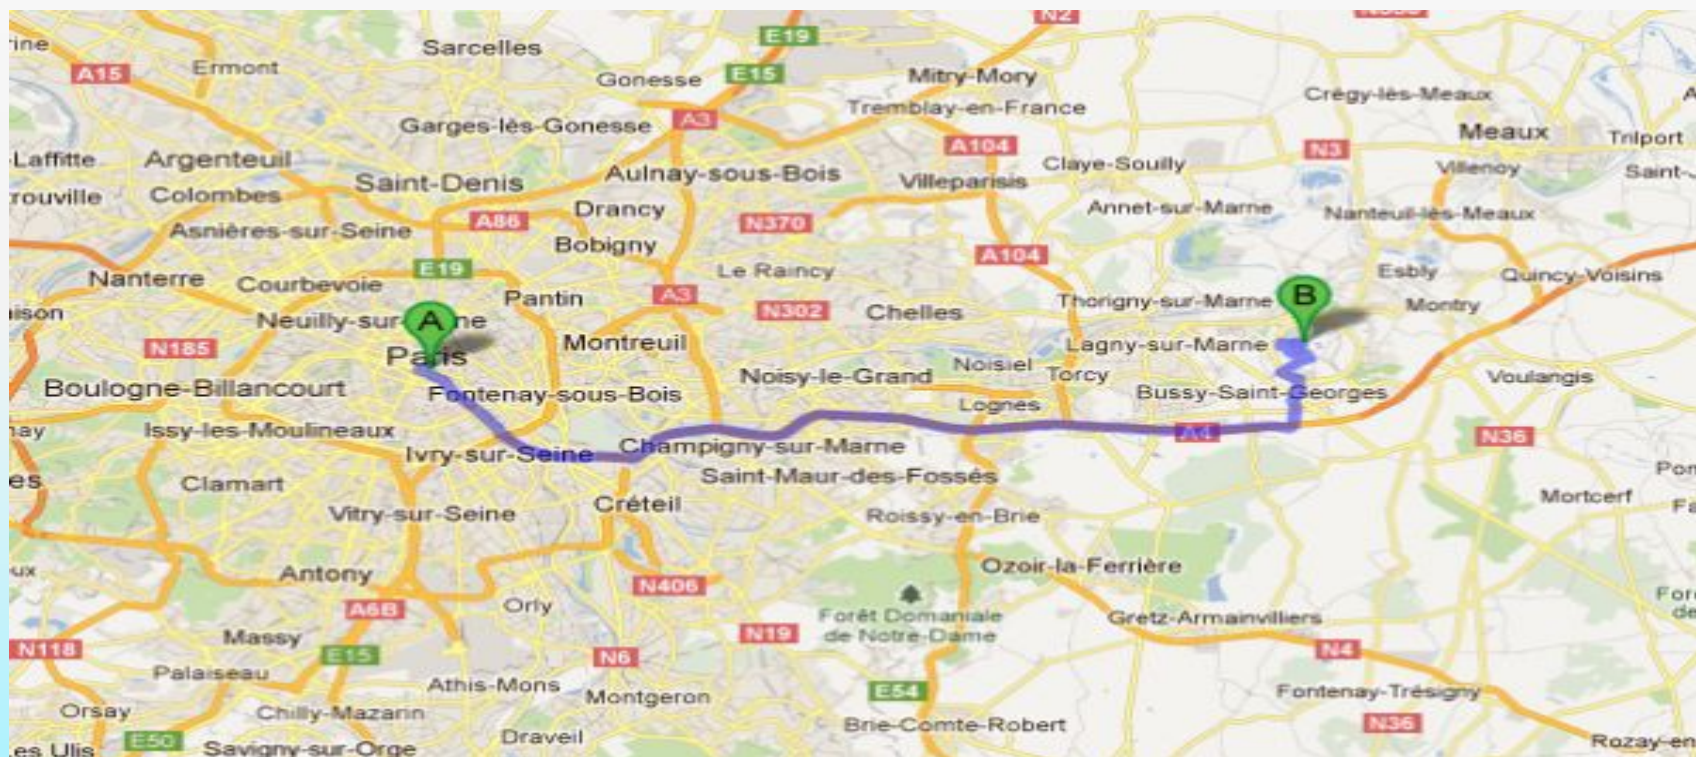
rine
A15
Ermont
Sarcelles
E19
Gonesse
E15
N2
Mitry-Mory
Tremblay-en-France
Crégy-lès-Meaux
Garges-lès-Gonesse
A3
Meaux
Trilport
Laffitte
Argenteuil
A104
N3
Villenoy
Saint-
Claye-Souilly
Saint-Denis
Aulnay-sous-Bois
Villeparisis
rouville
Colombes
Drancy
Annet-sur-Marne
Nanteuil-lès-Meaux
A86
N370
Asnières-sur-Seine
Bobigny
A104
E19
Le Raincy
Esbly
Quincy-Voisins
Nanterre
Courbevoie
Pantin
A3
Thorigny-sur-Marne
B
Montry
ison
N302
Chelles
Neuilly-sur A ne
N185
Montreuil
Lagny-sur-Marne
Paris
Noisiel
Torcy
Noisy-le-Grand
Voulangis
Boulogne-Billancourt
Fontenay-sous-Bois
Bussy-Saint-Georges
Lognes
A4
N36
ay
Issy-les-Moulineaux
Champigny-sur-Marne
Ivry-sur-Seine
Pon
es
Saint-Maur-des-Fossés
Clamart
Mortcerf
Créteil
Fa
Vitry-sur-Seine
Roissy-en-Brie
ux
Ozoir-la-Ferrière
Antony
N406
Orly
For
A6B
Forêt Domaniale de Notre-Dame
Gretz-Armainvilliers
de
Massy
N19
N118
E15
N4
N6
Palaiseau
Athis-Mons
E54
Fontenay-Trésigny
Orsay
Montgeron
Chilly-Mazarin
N36
Draveil
Brie-Comte-Robert
es Ulis
E50
Savigny-sur-Orge
Rozay-en